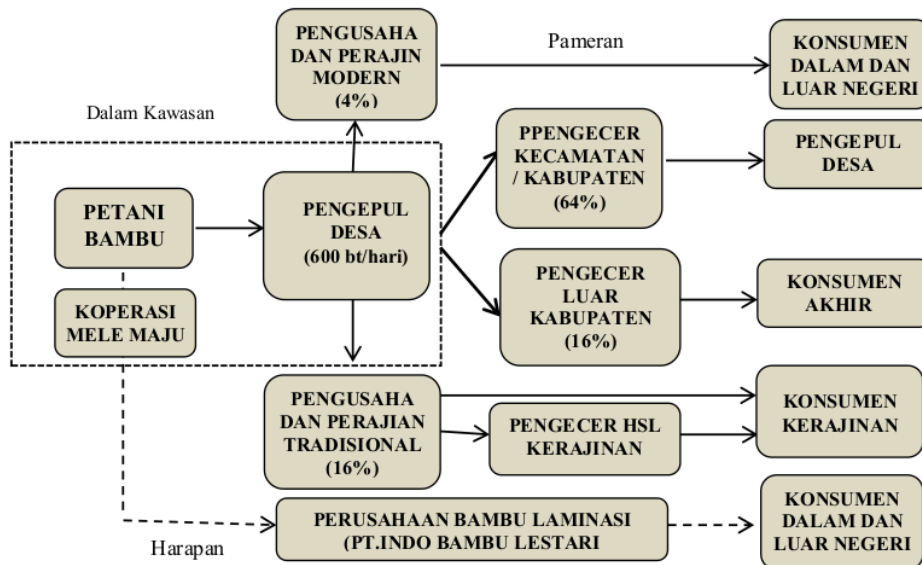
PENGUSAHA DAN PERAJIN MODERN (4%)

Pameran

KONSUMEN DALAM DAN LUAR NEGERI

Dalam Kawasan

PPENGECER KECAMATAN / KABUPATEN (64%)

PENGEPUL DESA

PETANI BAMBU

PENGEPUL DESA (600 bt/hari)

KOPERASI MELE MAJU

PENGECER LUAR KABUPATEN (16%)

KONSUMEN AKHIR

PENGUSAHA DAN PERAJIAN TRADISIONAL (16%)

PENGECER HSL KERAJINAN

KONSUMEN KERAJINAN

PERUSAHAAN BAMBU LAMINASI (PT.INDO BAMBU LESTARI

KONSUMEN DALAM DAN LUAR NEGERI

Harapan